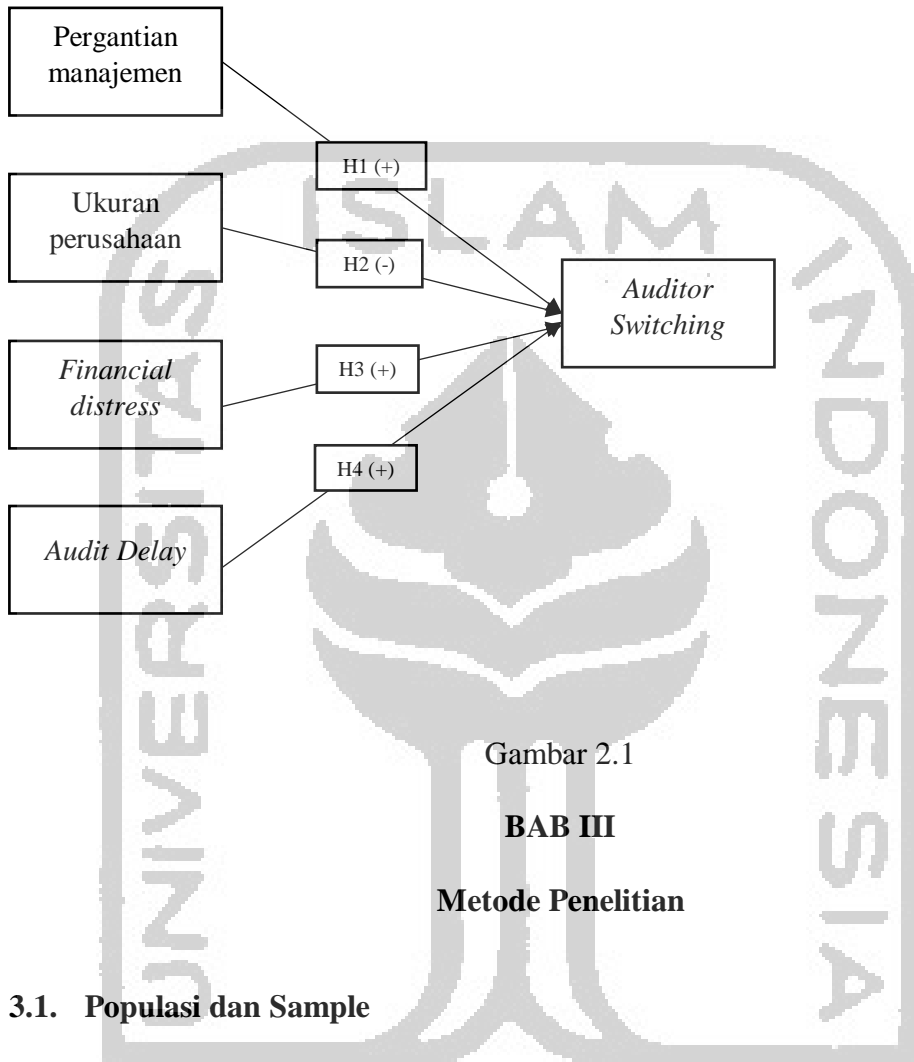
Pergantian manajemen

H1 (+)

Ukuran perusahaan

H2 (-)

Auditor Switching

Financial distress

H3 (+)

H4 (+)

Audit Delay

ISLAM

UNIVERSITAS

INDONESIA

Gambar 2.1

**BAB III**

**Metode Penelitian**

**3.1. Populasi dan Sample**